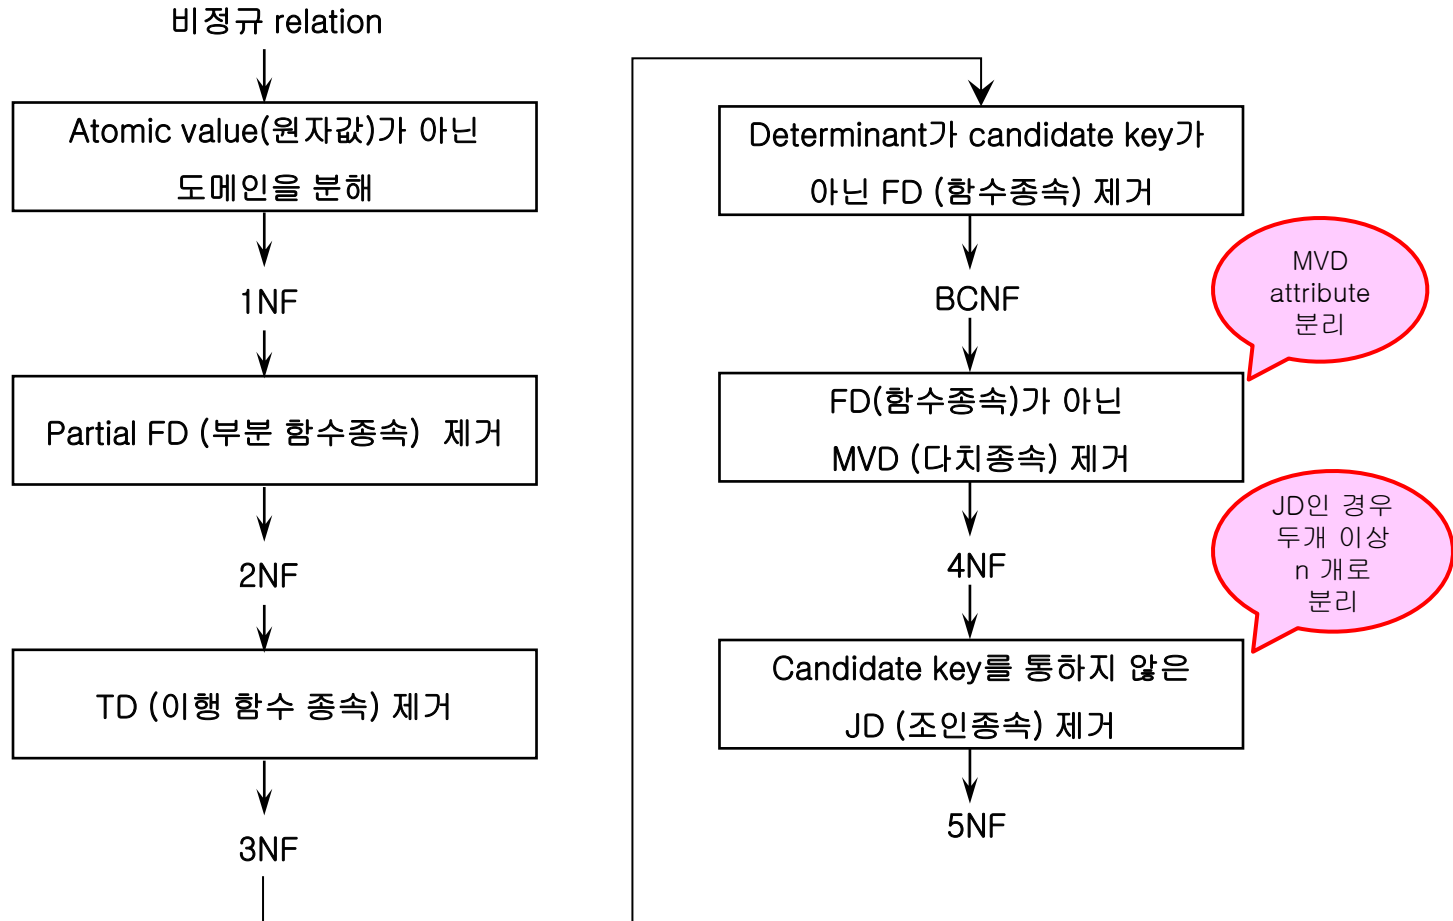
비정규 relation

Atomic value(원자값)가 아닌 도메인을 분해

1NF

Partial FD (부분 함수종속) 제거

2NF

TD (이행 함수 종속) 제거

3NF

Determinant가 candidate key가 아닌 FD (함수종속) 제거

BCNF

MVD attribute 분리

FD(함수종속)가 아닌 MVD (다치종속) 제거

4NF

JD인 경우 두개 이상 n 개로 분리

Candidate key를 통하지 않은 JD (조인종속) 제거

5NF